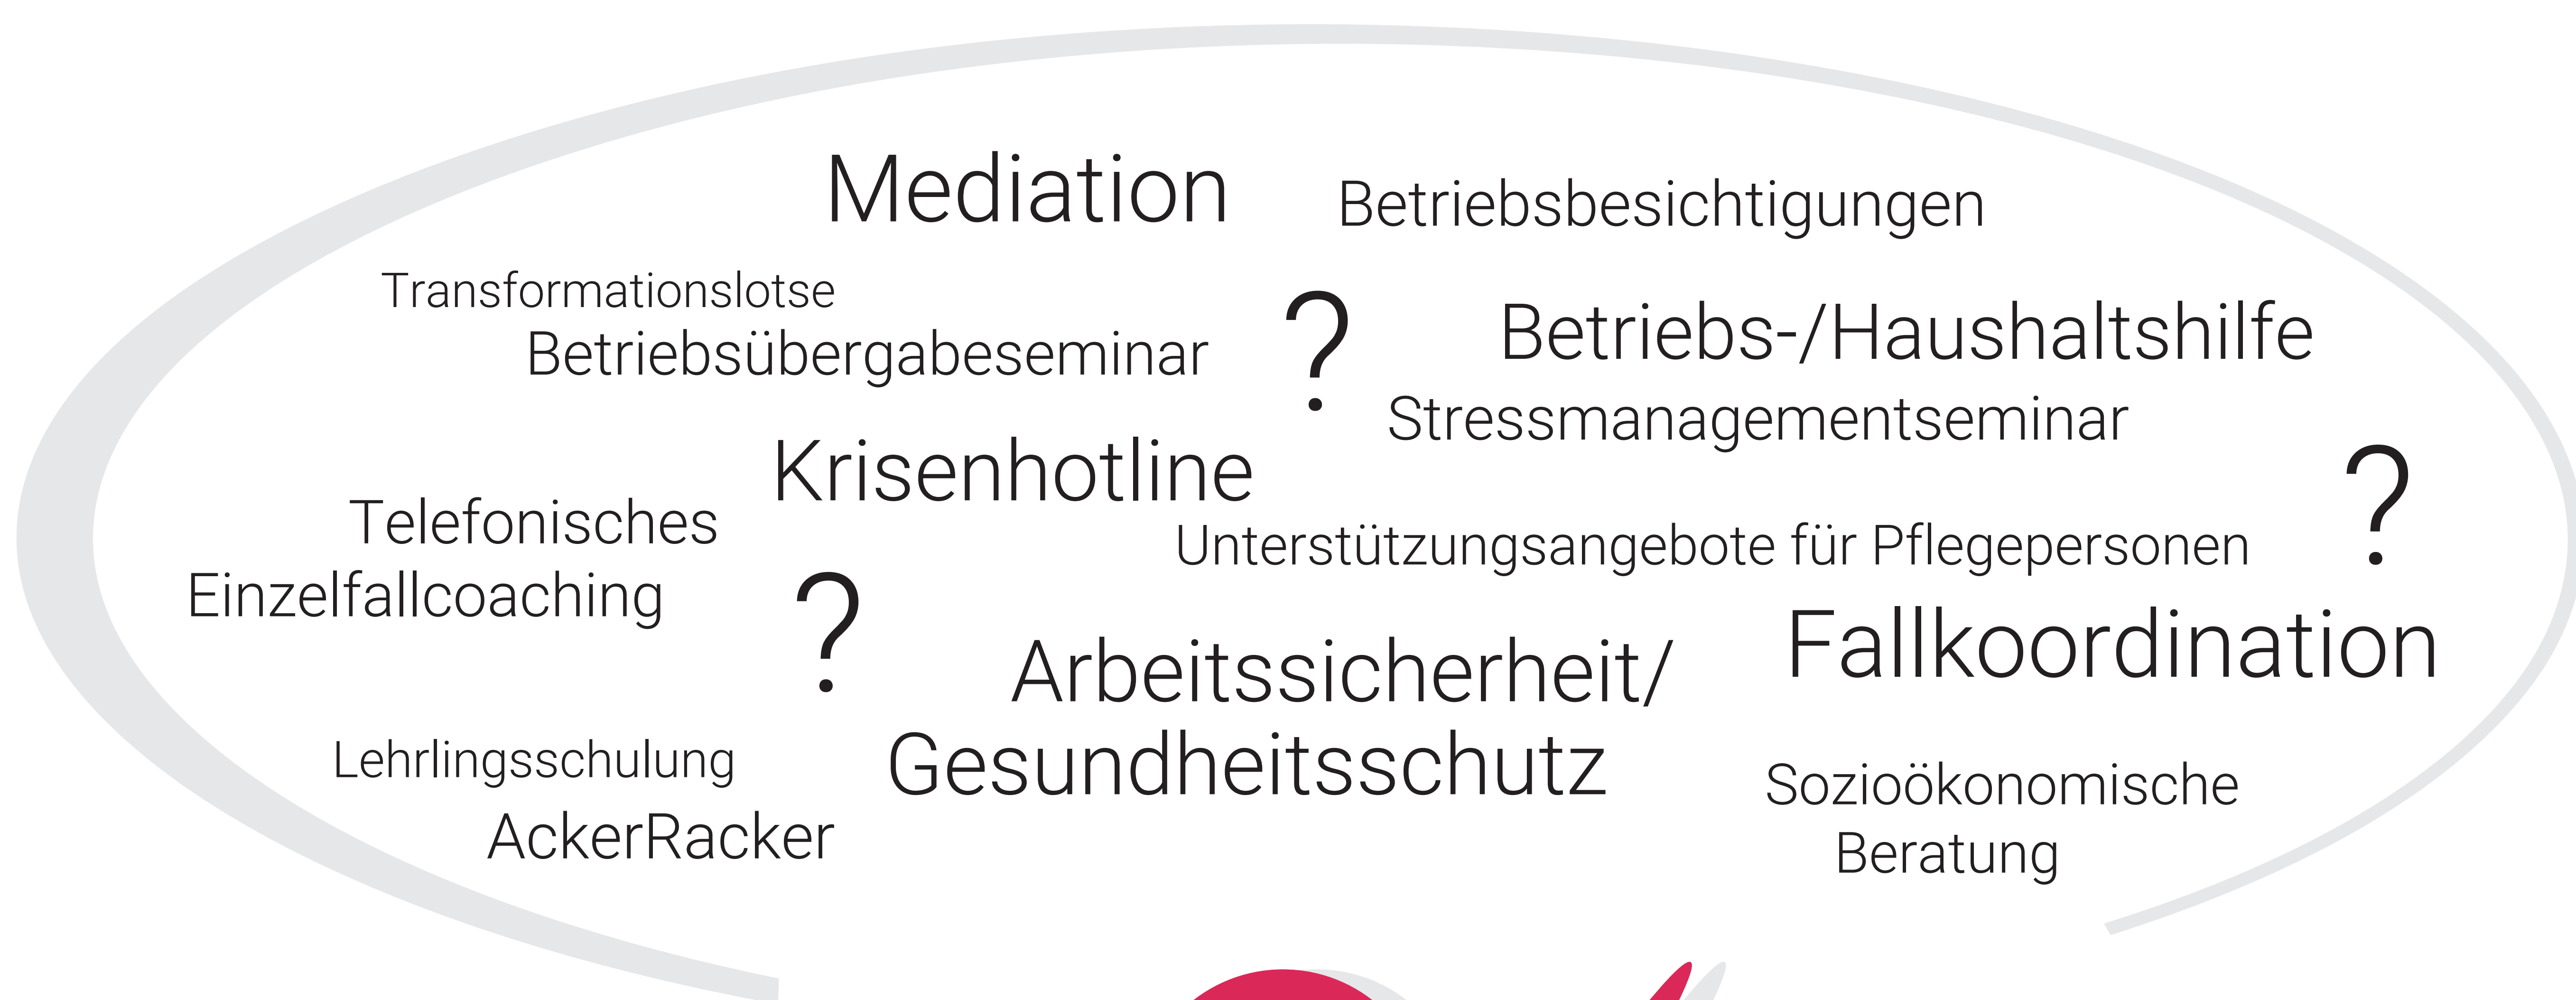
Mediation

Betriebsbesichtigungen

Transformationslotse

Betriebsübergabeseminar

?

Betriebs-/Haushaltshilfe

Stressmanagementseminar

Krisenhotline

Telefonisches Einzelfallcoaching

Unterstützungsangebote für Pflegepersonen

?

?

Arbeitssicherheit/ Gesundheitsschutz

Fallkoordination

Lehrlingsschulung

AckerRacker

Sozioökonomische Beratung